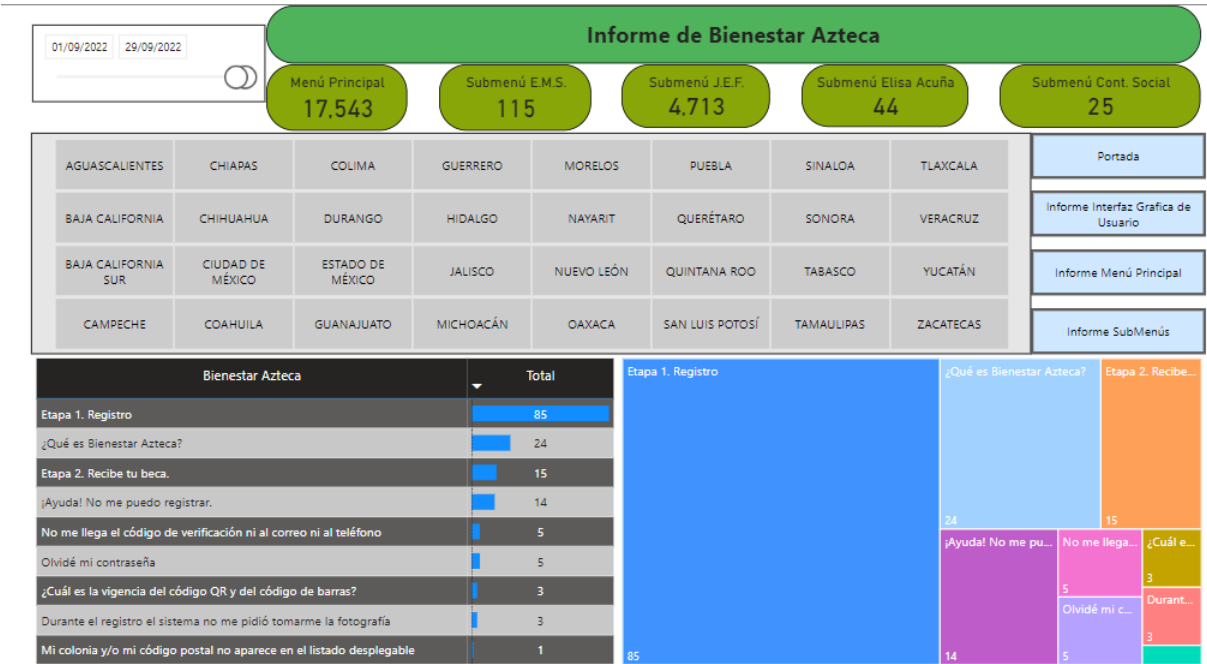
01/09/2022 29/09/2022

Informe de Bienestar Azteca

Menú Principal
17,543

Submenú E.M.S.
115

Submenú J.E.F.
4,713

Submenú Elisa Acuña
44

Submenú Cont. Social
25

| AGUASCALIENTES | CHIAPAS | COLIMA | GUERRERO | MORELOS | PUEBLA | SINALOA | TLAXCALA |
|---|---|---|---|---|---|---|---|
| BAJA CALIFORNIA | CHIHUAHUA | DURANGO | HIDALGO | NAYARIT | QUERÉTARO | SONORA | VERACRUZ |
| BAJA CALIFORNIA SUR | CIUDAD DE MÉXICO | ESTADO DE MÉXICO | JALISCO | NUEVO LEÓN | QUINTANA ROO | TABASCO | YUCATÁN |
| CAMPECHE | COAHUILA | GUANAJUATO | MICHOACÁN | OAXACA | SAN LUIS POTOSÍ | TAMAULIPAS | ZACATECAS |

Portada

Informe Interfaz Grafica de Usuario

Informe Menú Principal

Informe SubMenús

| Bienestar Azteca | Total |
|---|---|
| Etapa 1. Registro | 85 |
| ¿Qué es Bienestar Azteca? | 24 |
| Etapa 2. Recibe tu beca. | 15 |
| ¡Ayuda! No me puedo registrar. | 14 |
| No me llega el código de verificación ni al correo ni al teléfono | 5 |
| Olvidé mi contraseña | 5 |
| ¿Cuál es la vigencia del código QR y del código de barras? | 3 |
| Durante el registro el sistema no me pidió tomarme la fotografía | 3 |
| Mi colonia y/o mi código postal no aparece en el listado desplegable | 1 |

Etapa 1. Registro
85
¿Qué es Bienestar Azteca?
24
Etapa 2. Recibe...
15
¡Ayuda! No me pu...
14
No me llega...
5
Olvidé mi c...
5
¿Cuál e...
3
Durant...
3